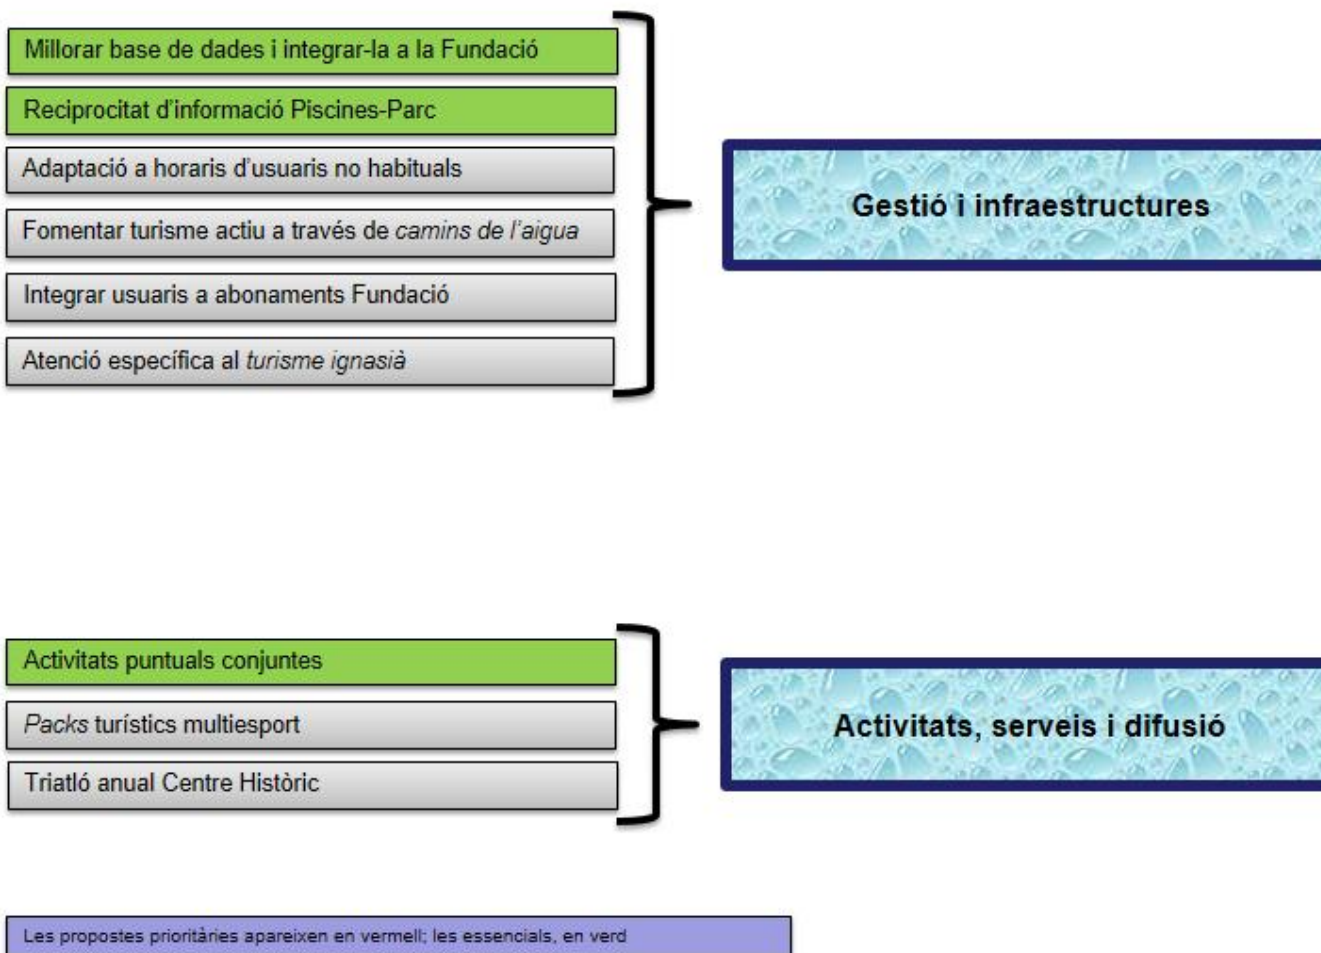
Millorar base de dades i integrar-la a la Fundació

Reciprocitat d'informació Piscines-Parc

Adaptació a horaris d'usuaris no habituals

Fomentar turisme actiu a través de camins de l'aigua

Integrar usuaris a abonaments Fundació

Atenció específica al turisme ignasià

Gestió i infraestructures

Activitats puntuals conjuntes

Packs turístics multiesport

Triatló anual Centre Històric

Activitats, serveis i difusió

Les propostes prioritàries apareixen en vermell; les essencials, en verd